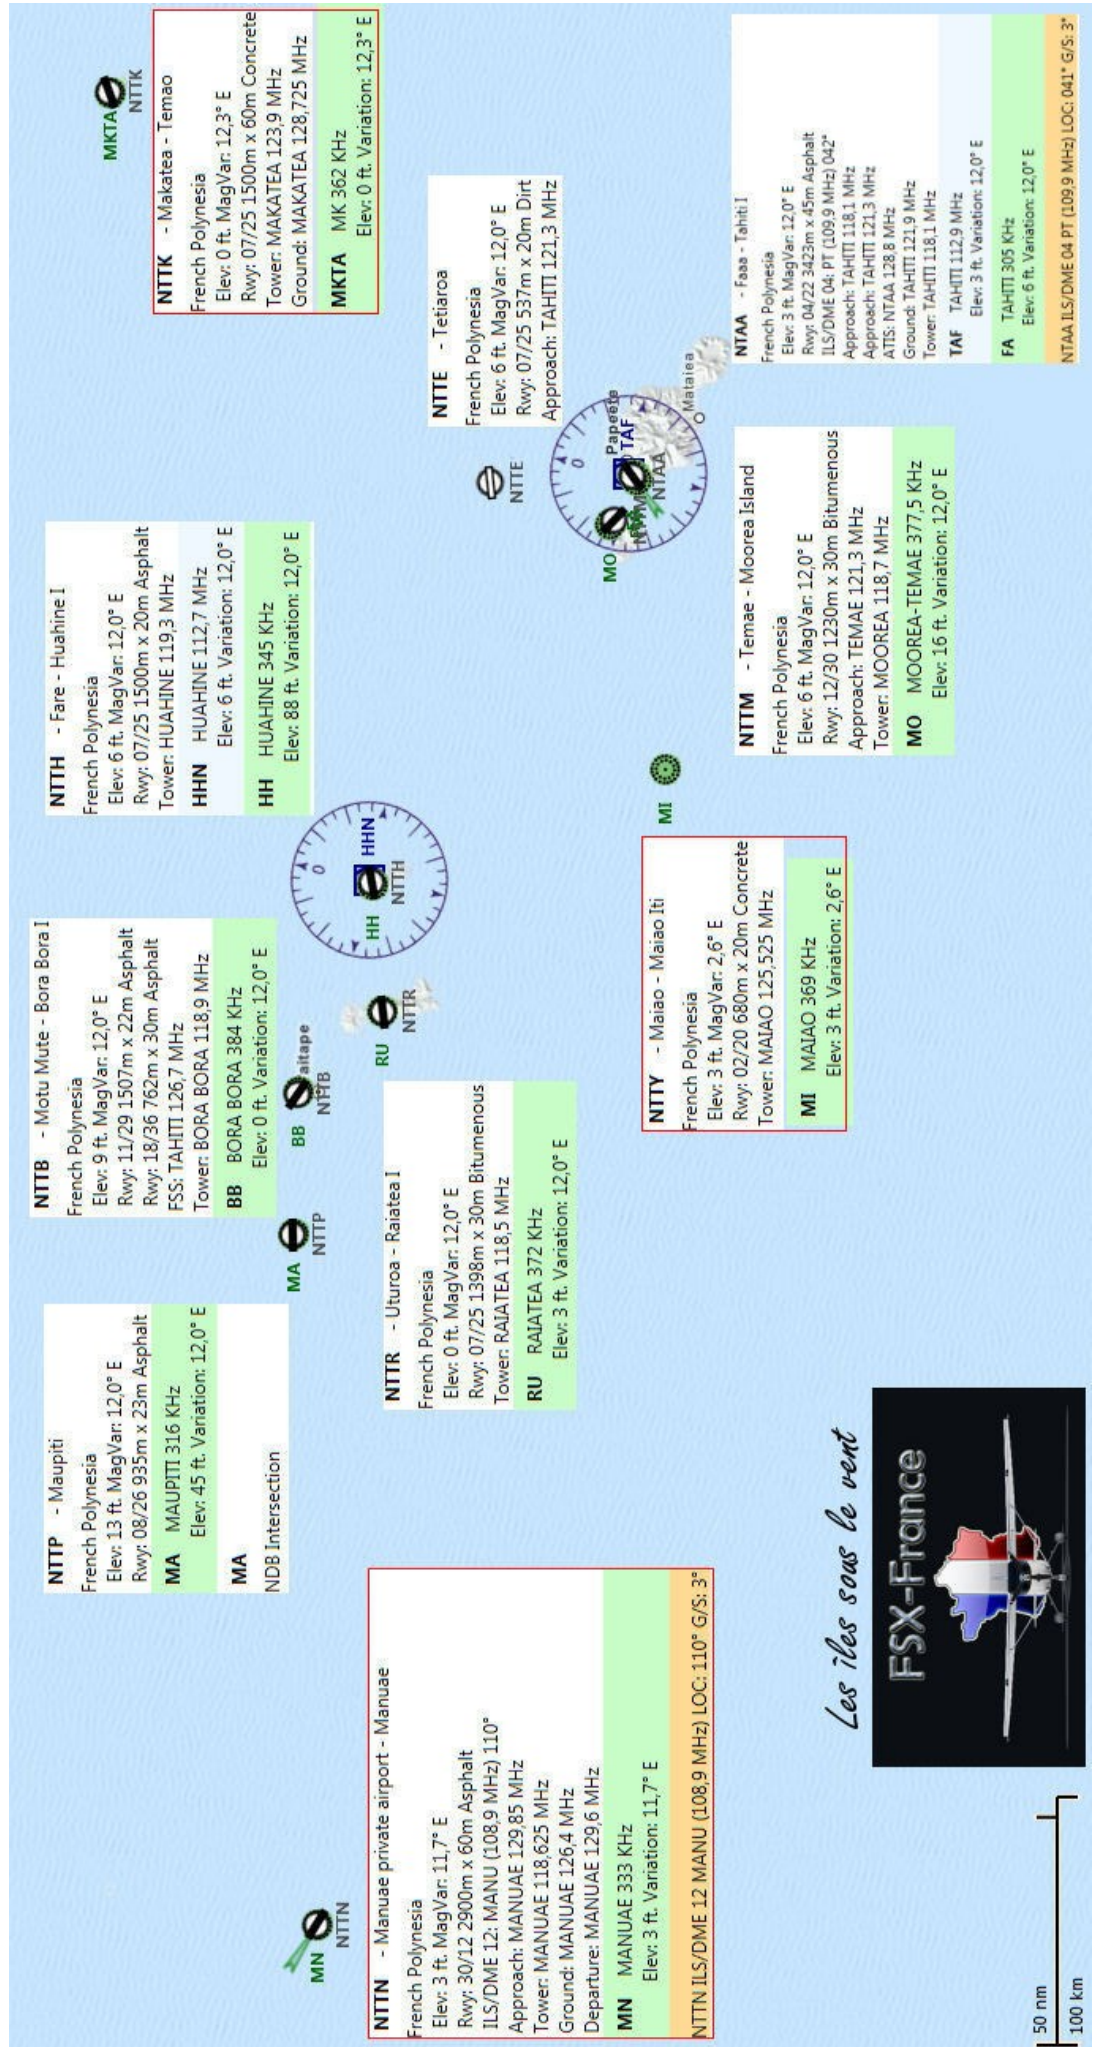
NTTK - Makatea - Temao
French Polynesia
Elev: 0 ft. MagVar: 12,3° E
Rwy: 07/25 1500m x 60m Concrete
Tower: MAKATEA 123,9 MHz
Ground: MAKATEA 128,725 MHz
MKTA MK 362 KHz
Elev: 0 ft. Variation: 12,3° E

MKTA NTTK

NTTE - Tetiaroa
French Polynesia
Elev: 6 ft. MagVar: 12,0° E
Rwy: 07/25 537m x 20m Dirt
Approach: TAHITI 121,3 MHz

NTTE

NTAA - Faaa - Tahiti I
French Polynesia
Elev: 3 ft. MagVar: 12,0° E
Rwy: 04/22 3423m x 45m Asphalt
ILS/DME 04: PT (109,9 MHz) 042°
Approach: TAHITI 118,1 MHz
Approach: TAHITI 121,3 MHz
ATIS: NTAA 128,8 MHz
Ground: TAHITI 121,9 MHz
Tower: TAHITI 118,1 MHz
TAF TAHITI 112,9 MHz
Elev: 3 ft. Variation: 12,0° E
FA TAHITI 305 KHz
Elev: 6 ft. Variation: 12,0° E
NTAA ILS/DME 04 PT (109,9 MHz) LOC: 041° G/S: 3°

Papeete TAF NTAA Mataiea MO

NTTH - Fare - Huahine I
French Polynesia
Elev: 6 ft. MagVar: 12,0° E
Rwy: 07/25 1500m x 20m Asphalt
Tower: HUAHINE 119,3 MHz
HHN HUAHINE 112,7 MHz
Elev: 6 ft. Variation: 12,0° E
HH HUAHINE 345 KHz
Elev: 88 ft. Variation: 12,0° E

NTTM - Temae - Moorea Island
French Polynesia
Elev: 6 ft. MagVar: 12,0° E
Rwy: 12/30 1230m x 30m Bitumenous
Approach: TEMAE 121,3 MHz
Tower: MOOREA 118,7 MHz
MO MOOREA-TEMAE 377,5 KHz
Elev: 16 ft. Variation: 12,0° E

MI

HHN NTTH HH

NTTB - Motu Mute - Bora Bora I
French Polynesia
Elev: 9 ft. MagVar: 12,0° E
Rwy: 11/29 1507m x 22m Asphalt
Rwy: 18/36 762m x 30m Asphalt
FSS: TAHITI 126,7 MHz
Tower: BORA BORA 118,9 MHz
BB BORA BORA 384 KHz
Elev: 0 ft. Variation: 12,0° E

RU NTTR
BB Vaitape NTTB

NTTY - Maiao - Maiao Iti
French Polynesia
Elev: 3 ft. MagVar: 2,6° E
Rwy: 02/20 680m x 20m Concrete
Tower: MAIAO 125,525 MHz
MI MAIAO 369 KHz
Elev: 3 ft. Variation: 2,6° E

NTTR - Uturoa - Raiatea I
French Polynesia
Elev: 0 ft. MagVar: 12,0° E
Rwy: 07/25 1398m x 30m Bitumenous
Tower: RAIATEA 118,5 MHz
RU RAIATEA 372 KHz
Elev: 3 ft. Variation: 12,0° E

MA NTTP

NTTP - Maupiti
French Polynesia
Elev: 13 ft. MagVar: 12,0° E
Rwy: 08/26 935m x 23m Asphalt
MA MAUPITI 316 KHz
Elev: 45 ft. Variation: 12,0° E
MA
NDB Intersection

Les îles sous le vent

FSX-France

MN NTTN

NTTN - Manuae private airport - Manuae
French Polynesia
Elev: 3 ft. MagVar: 11,7° E
Rwy: 30/12 2900m x 60m Asphalt
ILS/DME 12: MANU (108,9 MHz) 110°
Approach: MANUAE 129,85 MHz
Tower: MANUAE 118,625 MHz
Ground: MANUAE 126,4 MHz
Departure: MANUAE 129,6 MHz
MN MANUAE 333 KHz
Elev: 3 ft. Variation: 11,7° E
NTTN ILS/DME 12 MANU (108,9 MHz) LOC: 110° G/S: 3°

50 nm
100 km